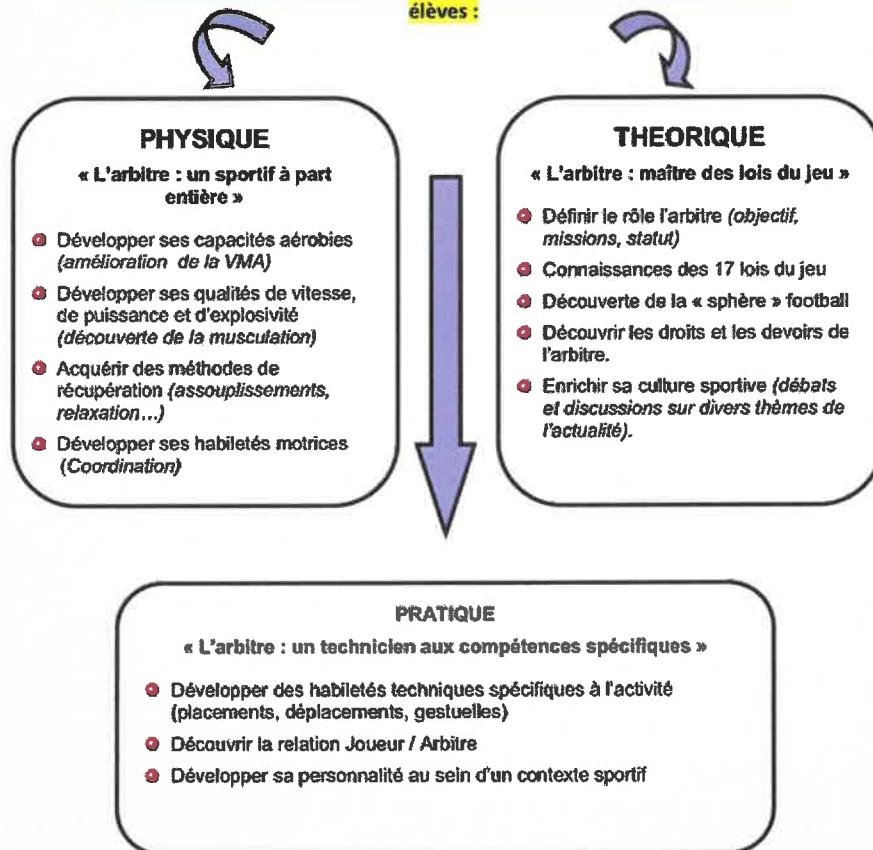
élèves :

PHYSIQUE

« L'arbitre : un sportif à part entière »

Développer ses capacités aérobies *(amélioration de la VMA)*

Développer ses qualités de vitesse, de puissance et d'explosivité *(découverte de la musculation)*

Acquérir des méthodes de récupération *(assouplissements, relaxation…)*

Développer ses habiletés motrices *(Coordination)*

THEORIQUE

« L'arbitre : maître des lois du jeu »

Définir le rôle l'arbitre *(objectif, missions, statut)*

Connaissances des 17 lois du jeu

Découverte de la « sphère » football

Découvrir les droits et les devoirs de l'arbitre.

Enrichir sa culture sportive *(débats et discussions sur divers thèmes de l'actualité).*

PRATIQUE

« L'arbitre : un technicien aux compétences spécifiques »

Développer des habiletés techniques spécifiques à l'activité (placements, déplacements, gestuelles)

Découvrir la relation Joueur / Arbitre

Développer sa personnalité au sein d'un contexte sportif